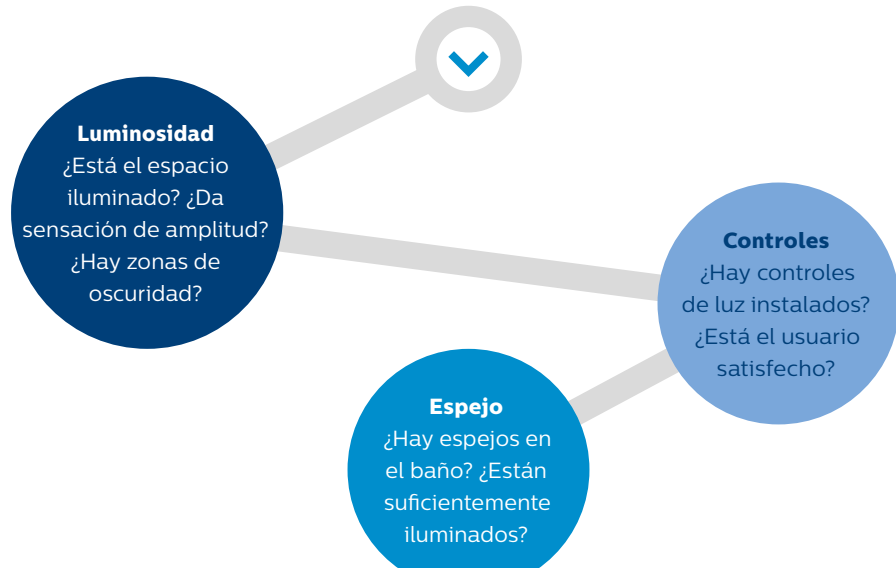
Luminosidad
¿Está el espacio iluminado? ¿Da sensación de amplitud? ¿Hay zonas de oscuridad?

Controles
¿Hay controles de luz instalados? ¿Está el usuario satisfecho?

Espejo
¿Hay espejos en el baño? ¿Están suficientemente iluminados?